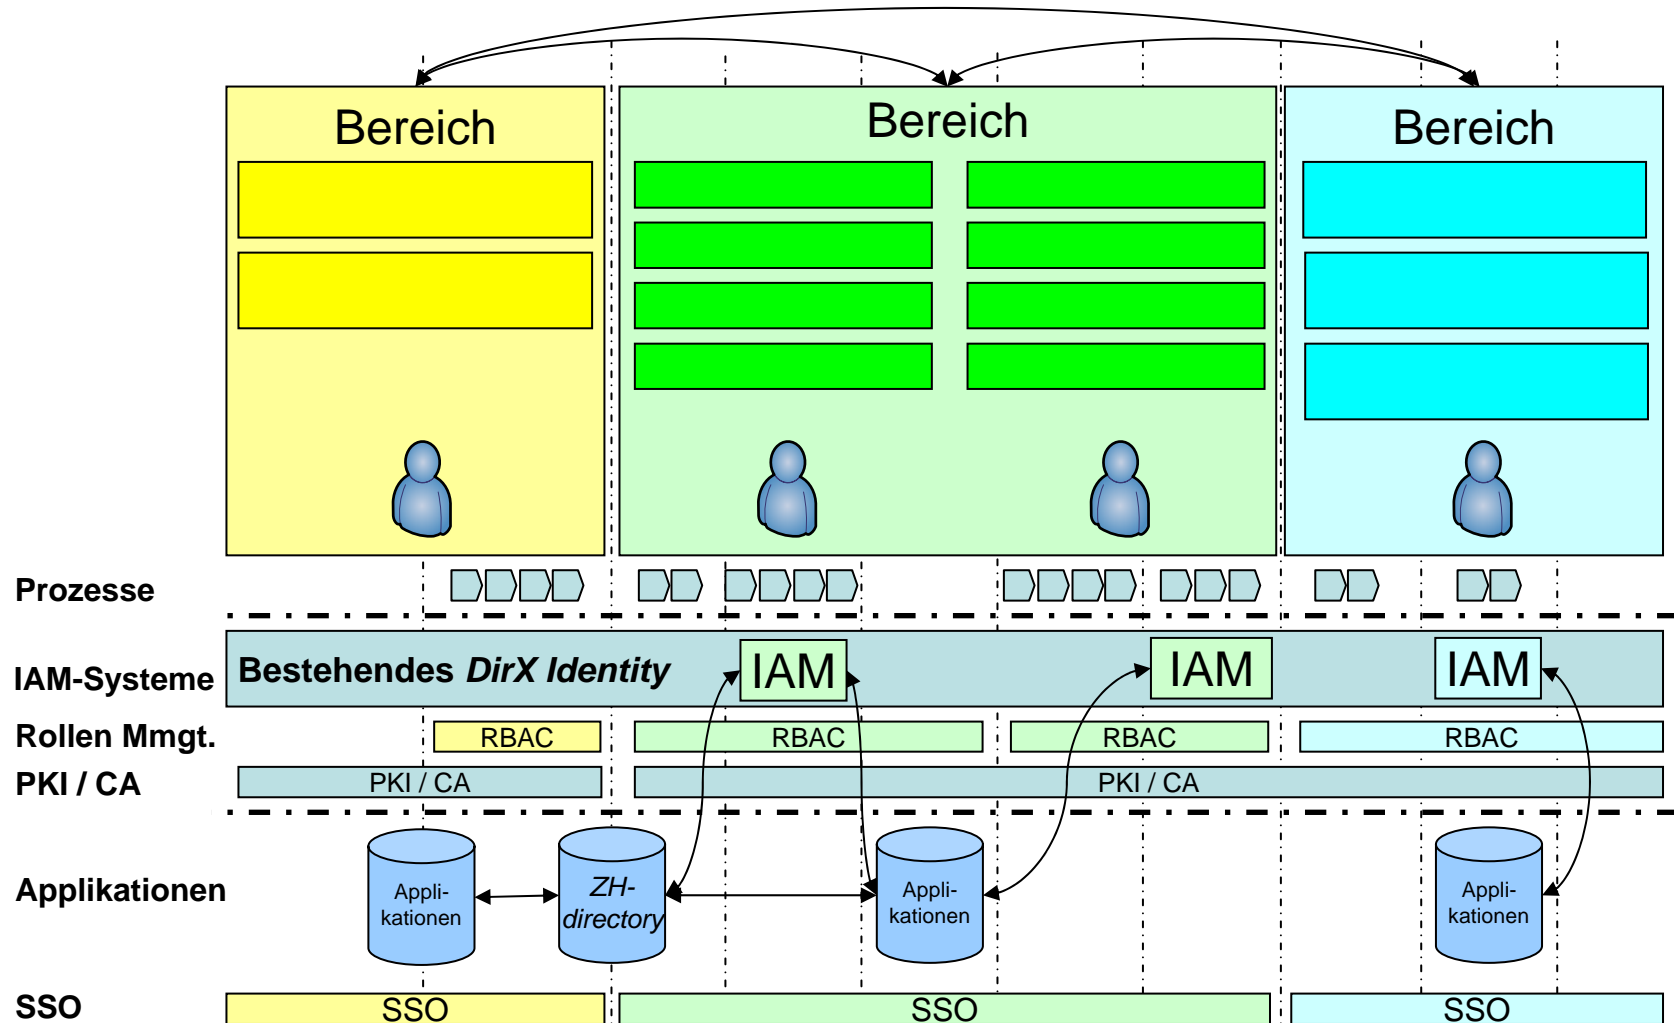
Bereich

Bereich

Bereich

Prozesse

IAM-Systeme

Bestehendes *DirX Identity*

IAM

IAM

IAM

Rollen Mmgt.

RBAC

RBAC

RBAC

RBAC

PKI / CA

PKI / CA

PKI / CA

Applikationen

Applikationen

ZH-directory

Applikationen

Applikationen

SSO

SSO

SSO

SSO